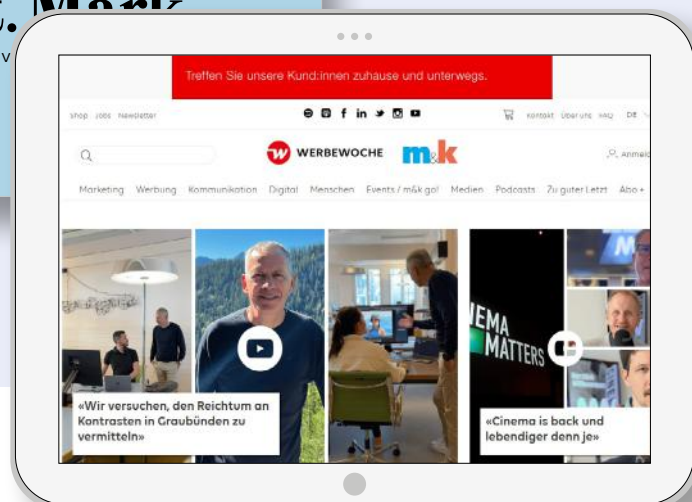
Treffen Sie unsere Kund:innen zuhause und unterwegs.

Shop Jobs Newsletter

Kontakt Über uns FAQ DE

WERBEWOCHE m&k

Anmeld

Marketing Werbung Kommunikation Digital Menschen Events / m&k go! Medien Podcasts Zu guter Letzt Abo +

«Wir versuchen, den Reichtum an Kontrasten in Graubünden zu vermitteln»

EMA MATTERS

«Cinema is back und lebendiger denn je»